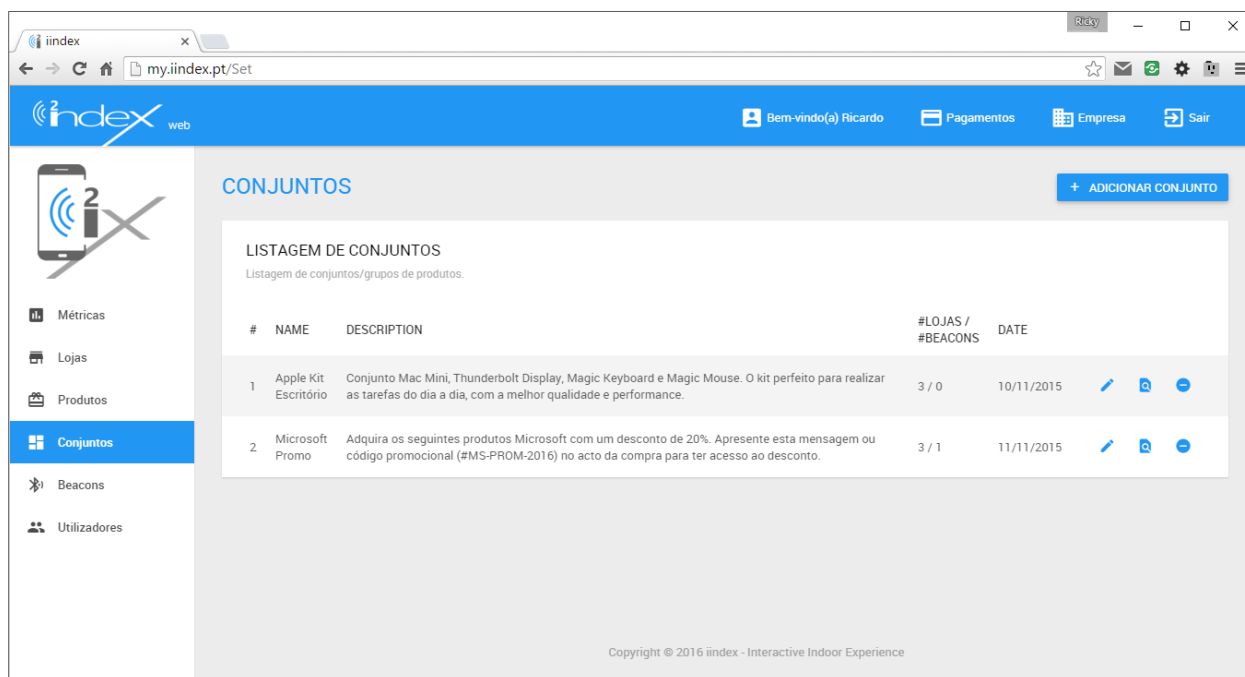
iindex ×

Ricky

my.iindex.pt/Set

index web

Bem-vindo(a) Ricardo Pagamentos Empresa Sair

Métricas
Lojas
Produtos
Conjuntos
Beacons
Utilizadores

CONJUNTOS

+ ADICIONAR CONJUNTO

LISTAGEM DE CONJUNTOS

Listagem de conjuntos/grupos de produtos.

| # | NAME | DESCRIPTION | #LOJAS / #BEACONS | DATE |
|---|---|---|---|---|
| 1 | Apple Kit Escritório | Conjunto Mac Mini, Thunderbolt Display, Magic Keyboard e Magic Mouse. O kit perfeito para realizar as tarefas do dia a dia, com a melhor qualidade e performance. | 3 / 0 | 10/11/2015 |
| 2 | Microsoft Promo | Adquira os seguintes produtos Microsoft com um desconto de 20%. Apresente esta mensagem ou código promocional (#MS-PROM-2016) no acto da compra para ter acesso ao desconto. | 3 / 1 | 11/11/2015 |

Copyright © 2016 iindex - Interactive Indoor Experience